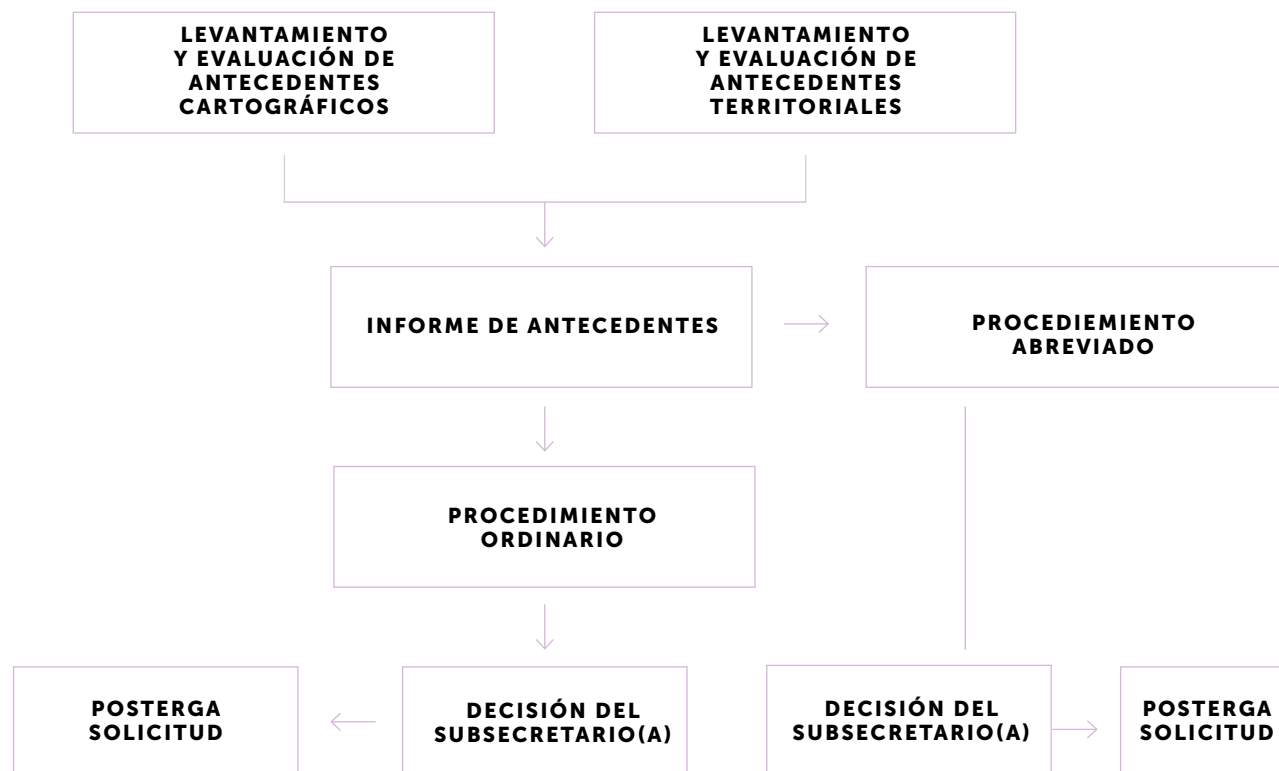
LEVANTAMIENTO Y EVALUACIÓN DE ANTECEDENTES CARTOGRÁFICOS

LEVANTAMIENTO Y EVALUACIÓN DE ANTECEDENTES TERRITORIALES

INFORME DE ANTECEDENTES

PROCEDIEMIENTO ABREVIADO

PROCEDIMIENTO ORDINARIO

POSTERGA SOLICITUD

DECISIÓN DEL SUBSECRETARIO(A)

DECISIÓN DEL SUBSECRETARIO(A)

POSTERGA SOLICITUD